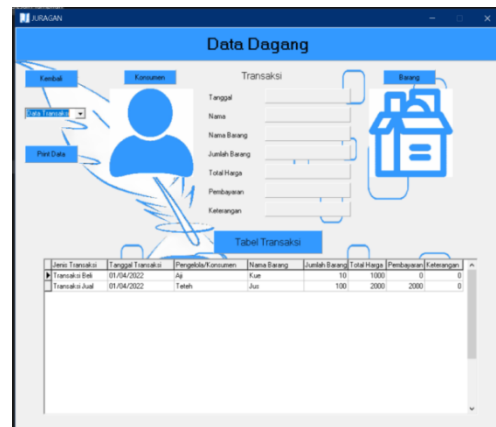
JURAGAN

Data Dagang

Kembali

Konsumen

Transaksi

Barang

Data Transaksi

Tanggal

Nama

Nama Barang

Jumlah Barang

Print Data

Total Harga

Pembayaran

Keterangan

Tabel Transaksi

| | Jenis Transaksi | Tanggal Transaksi | Pengelola/Konsumen | Nama Barang | Jumlah Barang | Total Harga | Pembayaran | Keterangan |
|---|---|---|---|---|---|---|---|---|
| ▶ | Transaksi Beli | 01/04/2022 | Aji | Kue | 10 | 1000 | 0 | 0 |
| | Transaksi Jual | 01/04/2022 | Teteh | Jus | 100 | 2000 | 2000 | 0 |